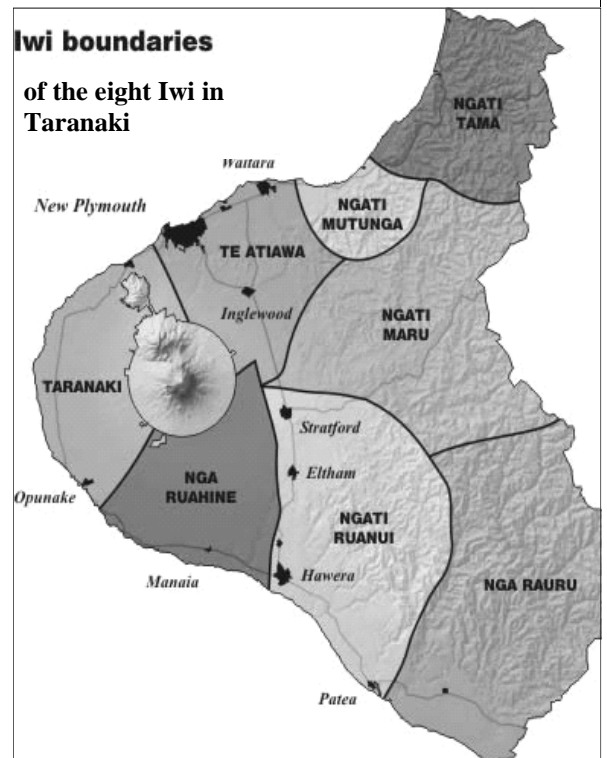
Iwi boundaries

of the eight Iwi in Taranaki

NGATI TAMA

Waitara

New Plymouth

NGATI MUTUNGA

TE ATIAWA

Inglewood

NGATI MARU

TARANAKI

Stratford

Eltham

NGA RUAHINE

Opunake

NGATI RUANUI

Manaia

Hawera

NGA RAURU

Patea